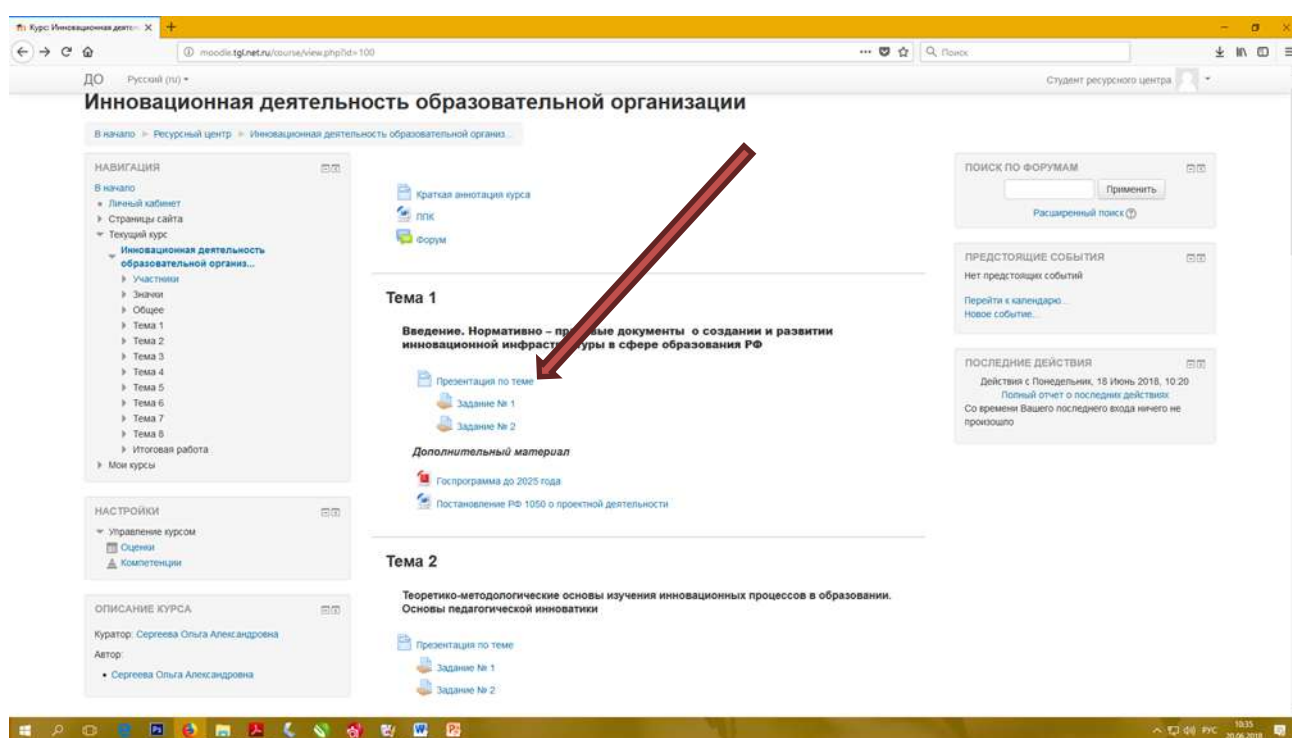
Курс: Инновационная деятел... ×

moodle.tgl.net.ru/course/view.php?id=100

Поиск

ДО Русский (ru) ▾

Студент ресурсного центра

Инновационная деятельность образовательной организации

В начало ► Ресурсный центр ► Инновационная деятельность образовательной организ...

НАВИГАЦИЯ

В начало
• Личный кабинет
► Страницы сайта
▾ Текущий курс
Инновационная деятельность образовательной организ...
► Участники
► Значки
► Общее
► Тема 1
► Тема 2
► Тема 3
► Тема 4
► Тема 5
► Тема 6
► Тема 7
► Тема 8
► Итоговая работа
► Мои курсы

НАСТРОЙКИ

▾ Управление курсом
Оценки
Компетенции

ОПИСАНИЕ КУРСА

Куратор: Сергеева Ольга Александровна

Автор:

• Сергеева Ольга Александровна

Краткая аннотация курса

ППК

Форум

Тема 1

Введение. Нормативно – пр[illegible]вые документы о создании и развитии инновационной инфрас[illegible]уры в сфере образования РФ

Презентация по теме

Задание № 1

Задание № 2

Дополнительный материал

Госпрограмма до 2025 года

Постановление РФ 1050 о проектной деятельности

Тема 2

Теоретико-методологические основы изучения инновационных процессов в образовании. Основы педагогической инноватики

Презентация по теме

Задание № 1

Задание № 2

ПОИСК ПО ФОРУМАМ

Применить

Расширенный поиск

ПРЕДСТОЯЩИЕ СОБЫТИЯ

Нет предстоящих событий

Перейти к календарю...
Новое событие...

ПОСЛЕДНИЕ ДЕЙСТВИЯ

Действия с Понедельник, 18 Июнь 2018, 10:20

Полный отчет о последних действиях

Со времени Вашего последнего входа ничего не произошло

РУС 10:35 20.06.2018